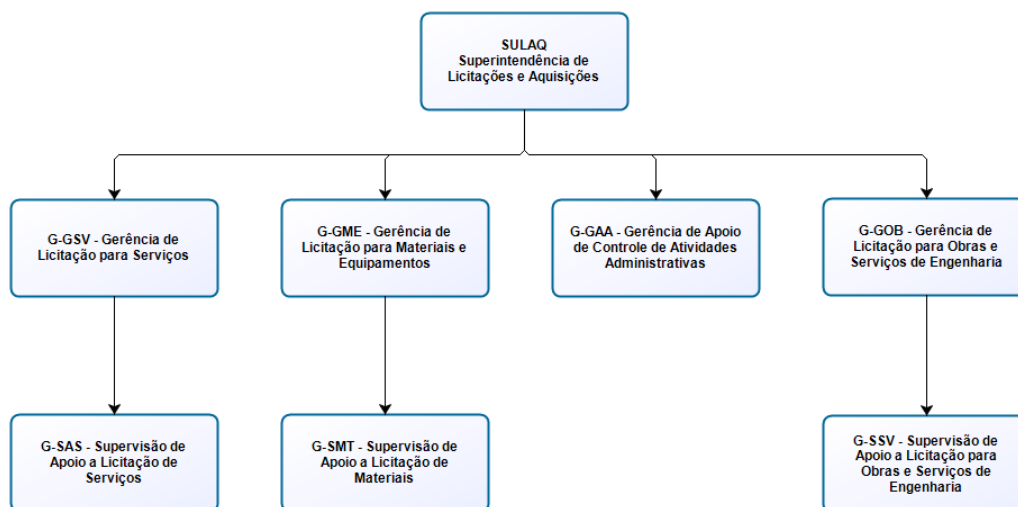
SULAQ
Superintendência de Licitações e Aquisições

G-GSV - Gerência de Licitação para Serviços

G-GME - Gerência de Licitação para Materiais e Equipamentos

G-GAA - Gerência de Apoio de Controle de Atividades Administrativas

G-GOB - Gerência de Licitação para Obras e Serviços de Engenharia

G-SAS - Supervisão de Apoio a Licitação de Serviços

G-SMT - Supervisão de Apoio a Licitação de Materiais

G-SSV - Supervisão de Apoio a Licitação para Obras e Serviços de Engenharia